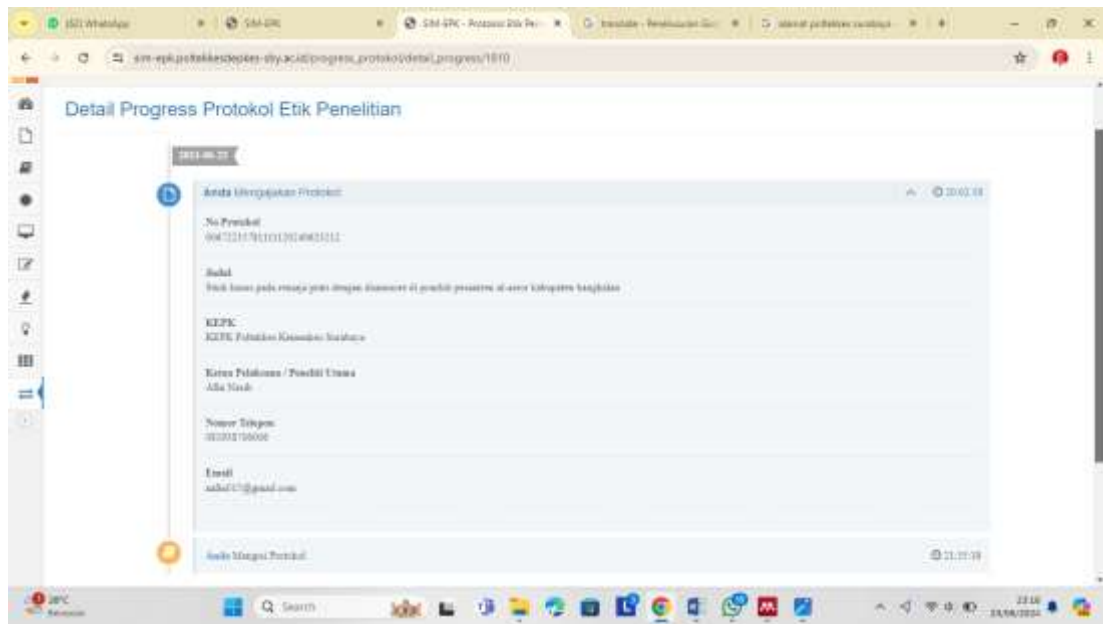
(32) WhatsApp | SIM-EPK | SIM-EPK - Protokol Etik Pe... | Translate - Penelusuran Goo... | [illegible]

sim-epk.poltekkesdepkes-sby.ac.id/progress_protokol/detail_progress/1610

Detail Progress Protokol Etik Penelitian

2024-06-27

Anda Mengajukan Protokol

No Protokol
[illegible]

Judul
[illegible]

KEPK
KEPK Poltekkes Kemenkes Surabaya

Ketua Pelaksana / Peneliti Utama
Alfia Nisah

Nomor Telepon
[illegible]

Email
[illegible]@gmail.com

Anda Mengisi Protokol

Q Search

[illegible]